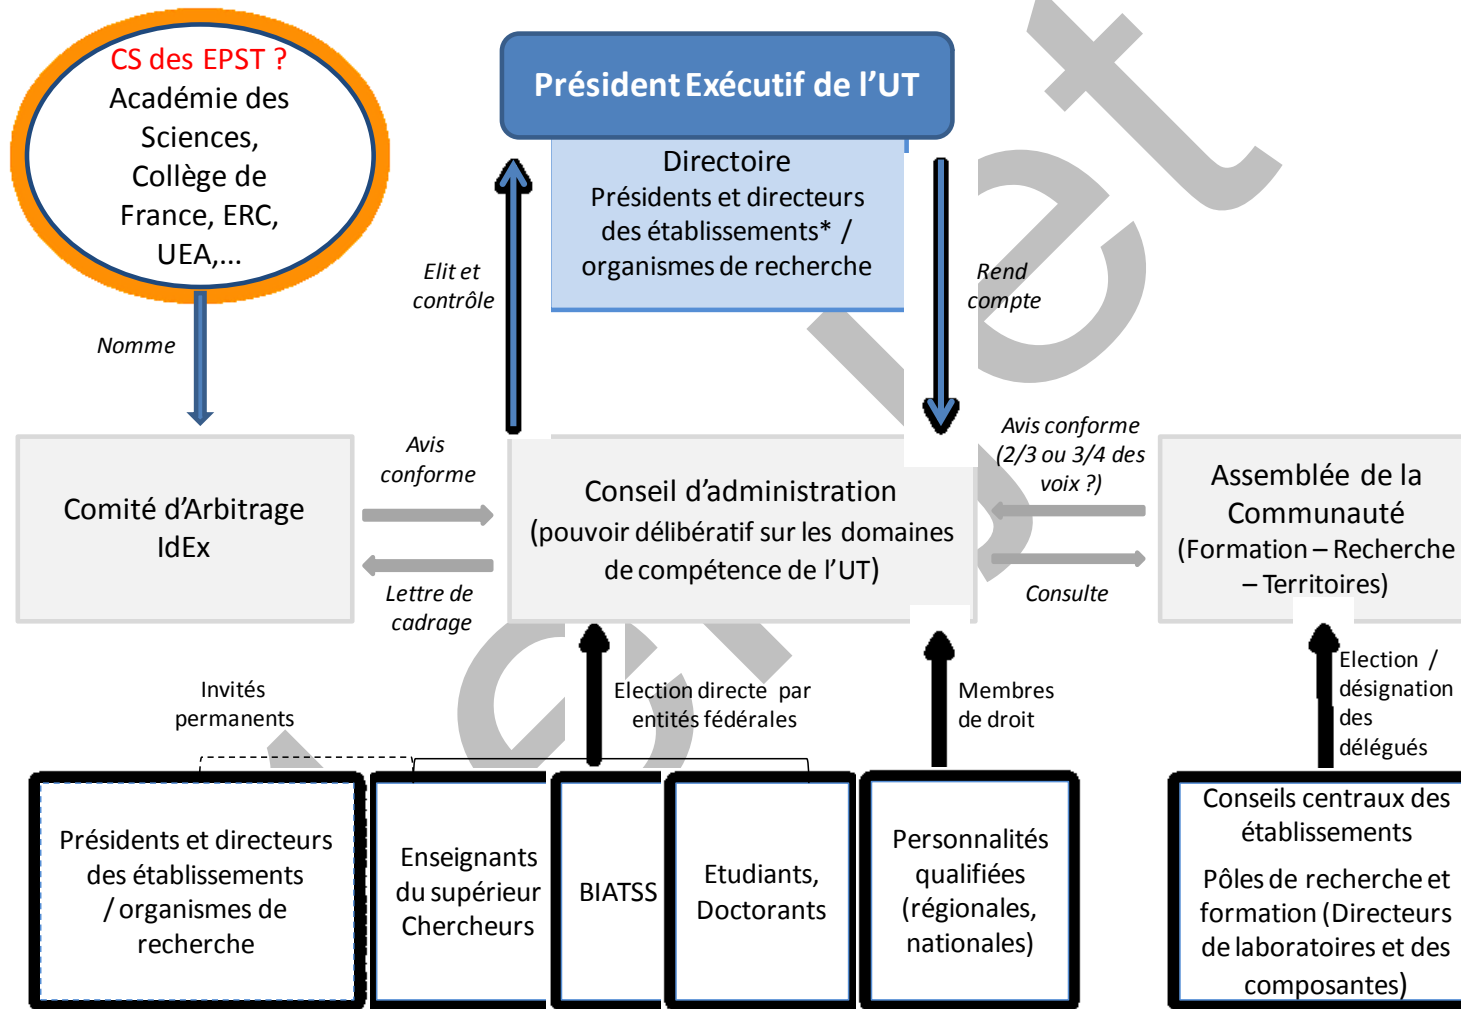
CS des EPST ?
Académie des Sciences, Collège de France, ERC, UEA,...

Président Exécutif de l'UT

Directoire
Présidents et directeurs des établissements* / organismes de recherche

Elit et contrôle

Rend compte

Nomme

Avis conforme

Comité d'Arbitrage IdEx

Lettre de cadrage

Conseil d'administration
(pouvoir délibératif sur les domaines de compétence de l'UT)

Avis conforme (2/3 ou 3/4 des voix ?)

Consulte

Assemblée de la Communauté
(Formation – Recherche – Territoires)

Invités permanents

Election directe par entités fédérales

Membres de droit

Election / désignation des délégués

Présidents et directeurs des établissements / organismes de recherche

Enseignants du supérieur Chercheurs

BIATSS

Etudiants, Doctorants

Personnalités qualifiées (régionales, nationales)

Conseils centraux des établissements

Pôles de recherche et formation (Directeurs de laboratoires et des composantes)